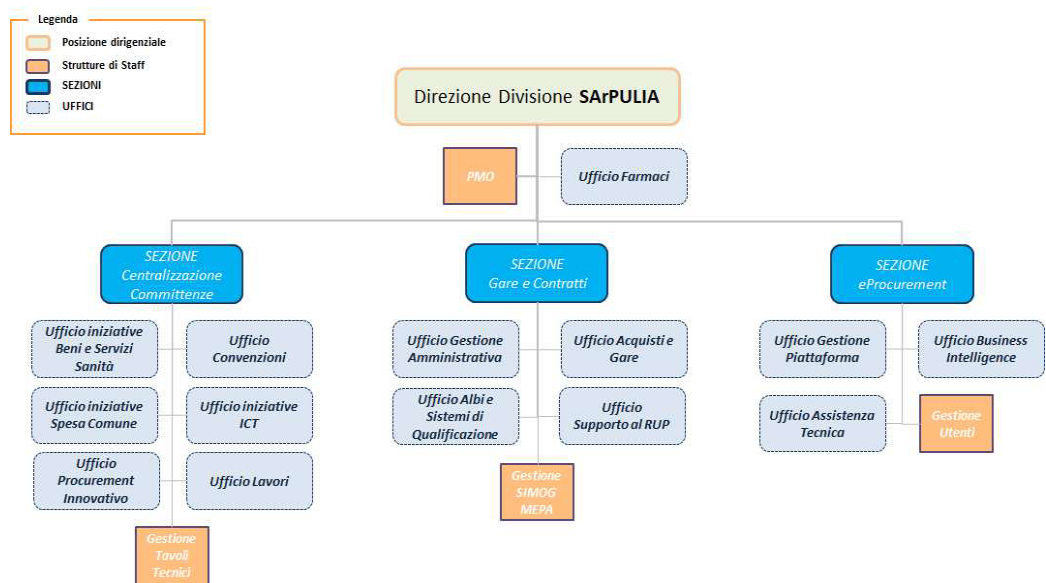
Legenda
Posizione dirigenziale
Strutture di Staff
SEZIONI
UFFICI

Direzione Divisione SArPULIA

PMO
Ufficio Farmaci

SEZIONE Centralizzazione Committenze
Ufficio iniziative Beni e Servizi Sanità
Ufficio Convenzioni
Ufficio iniziative Spesa Comune
Ufficio iniziative ICT
Ufficio Procurement Innovativo
Ufficio Lavori
Gestione Tavoli Tecnici

SEZIONE Gare e Contratti
Ufficio Gestione Amministrativa
Ufficio Acquisti e Gare
Ufficio Albi e Sistemi di Qualificazione
Ufficio Supporto al RUP
Gestione SIMOG MEPA

SEZIONE eProcurement
Ufficio Gestione Piattaforma
Ufficio Business Intelligence
Ufficio Assistenza Tecnica
Gestione Utenti